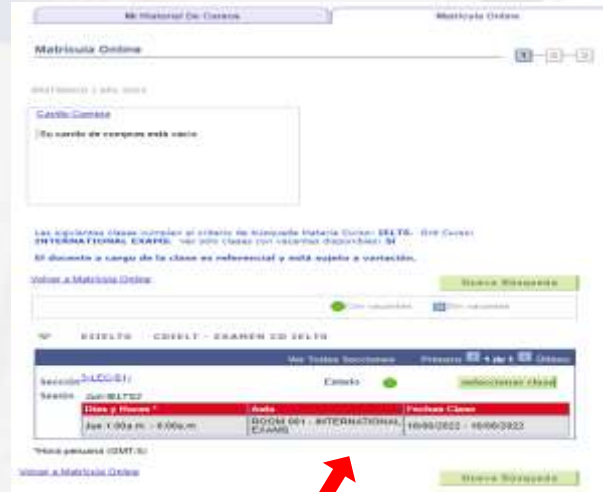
Mi Historial De Cursos | Matrícula Online

Matrícula Online

1 2 3

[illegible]

Carrito Compras

Su carrito de compras está vacío.

Las siguientes clases cumplen el criterio de búsqueda Materia Curso: IELTS - Nro Curso: INTERNATIONAL EXAMS; Ver sólo clases con vacantes disponibles: Sí

El docente a cargo de la clase es referencial y está sujeto a variación.

Volver a Matrícula Online

Nueva Búsqueda

Con vacantes | Sin vacantes

EXIELTS - CDIELT - EXAMEN CD IELTS

Ver Todas Secciones | Primero 1 de 1 Último

Sección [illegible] | Estado | seleccionar clase

Sesión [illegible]

| Días y Horas | Aula | Fechas Clase |
|---|---|---|
| Jue 1:00a.m. - 6:00a.m. | ROOM 001 - INTERNATIONAL EXAMS | 16/06/2022 - 16/06/2022 |

*Hora peruana (GMT-5)

Volver a Matrícula Online

Nueva Búsqueda